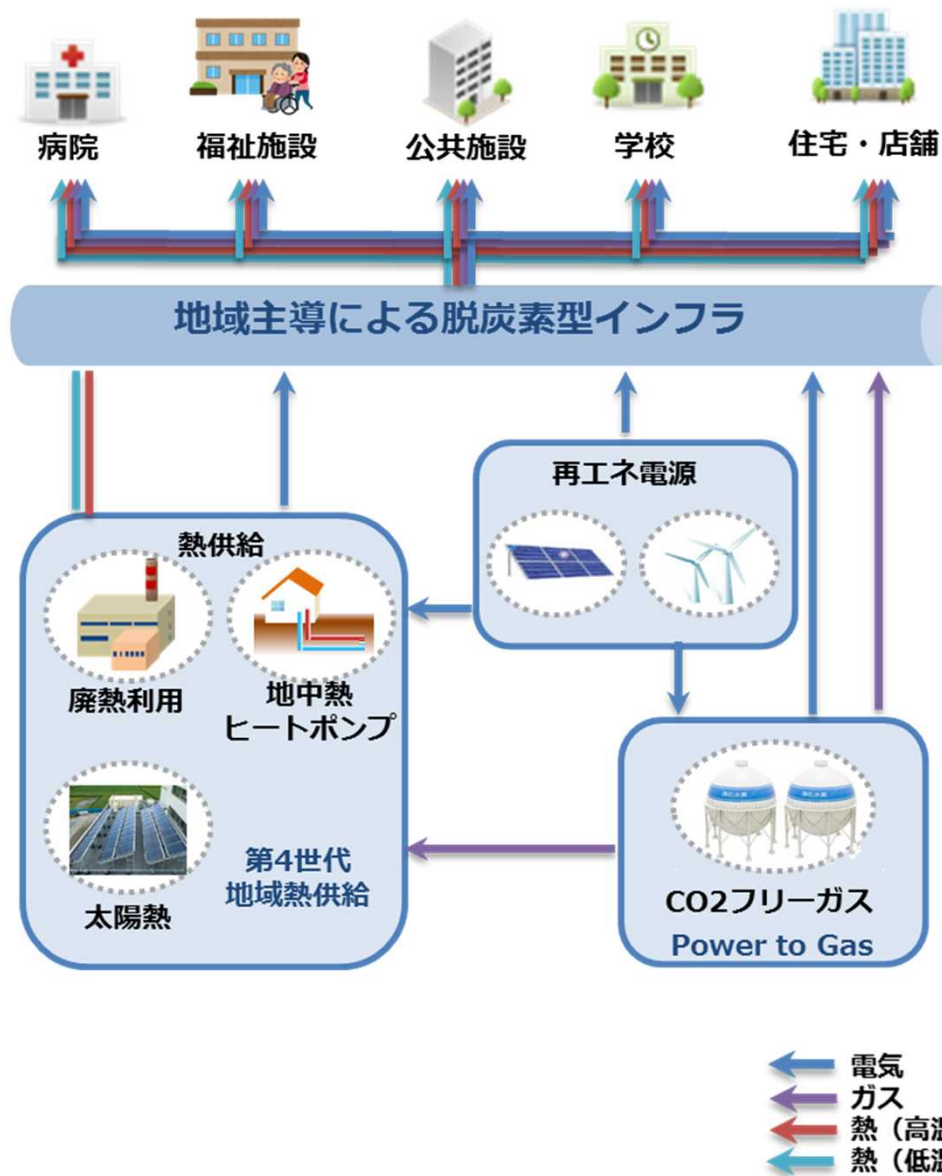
病院
福祉施設
公共施設
学校
住宅・店舗

地域主導による脱炭素型インフラ

再エネ電源

熱供給

廃熱利用

地中熱
ヒートポンプ

太陽熱

第4世代
地域熱供給

CO2フリーガス
Power to Gas

電気
ガス
熱（高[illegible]
熱（低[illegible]